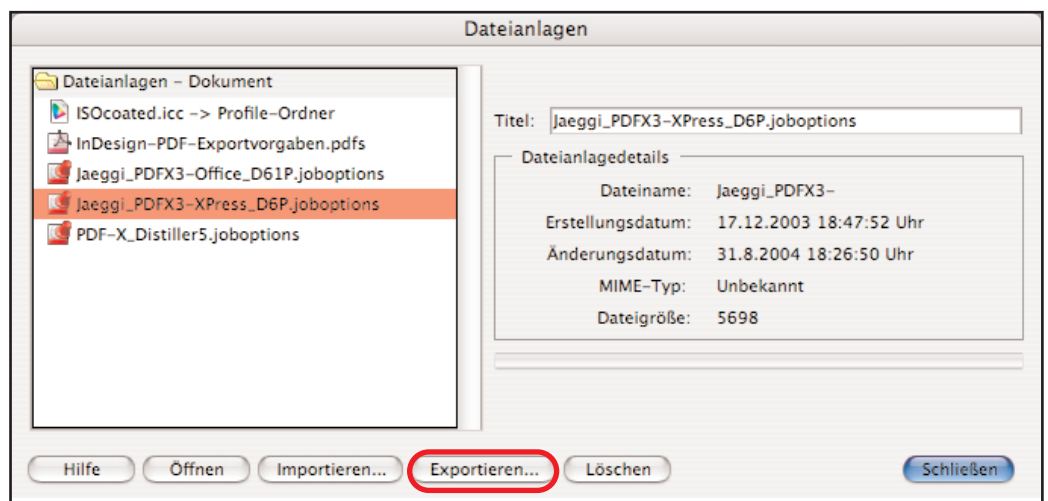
Dateianlagen

Dateianlagen – Dokument
ISOcoated.icc -> Profile-Ordner
InDesign-PDF-Exportvorgaben.pdfs
Jaeggi_PDFX3-Office_D61P.joboptions
Jaeggi_PDFX3-XPress_D6P.joboptions
PDF-X_Distiller5.joboptions

Titel: Jaeggi_PDFX3-XPress_D6P.joboptions

Dateianlagedetails

| | |
|---|---|
| Dateiname: | Jaeggi_PDFX3- |
| Erstellungsdatum: | 17.12.2003 18:47:52 Uhr |
| Änderungsdatum: | 31.8.2004 18:26:50 Uhr |
| MIME-Typ: | Unbekannt |
| Dateigröße: | 5698 |

Hilfe Öffnen Importieren... Exportieren... Löschen Schließen